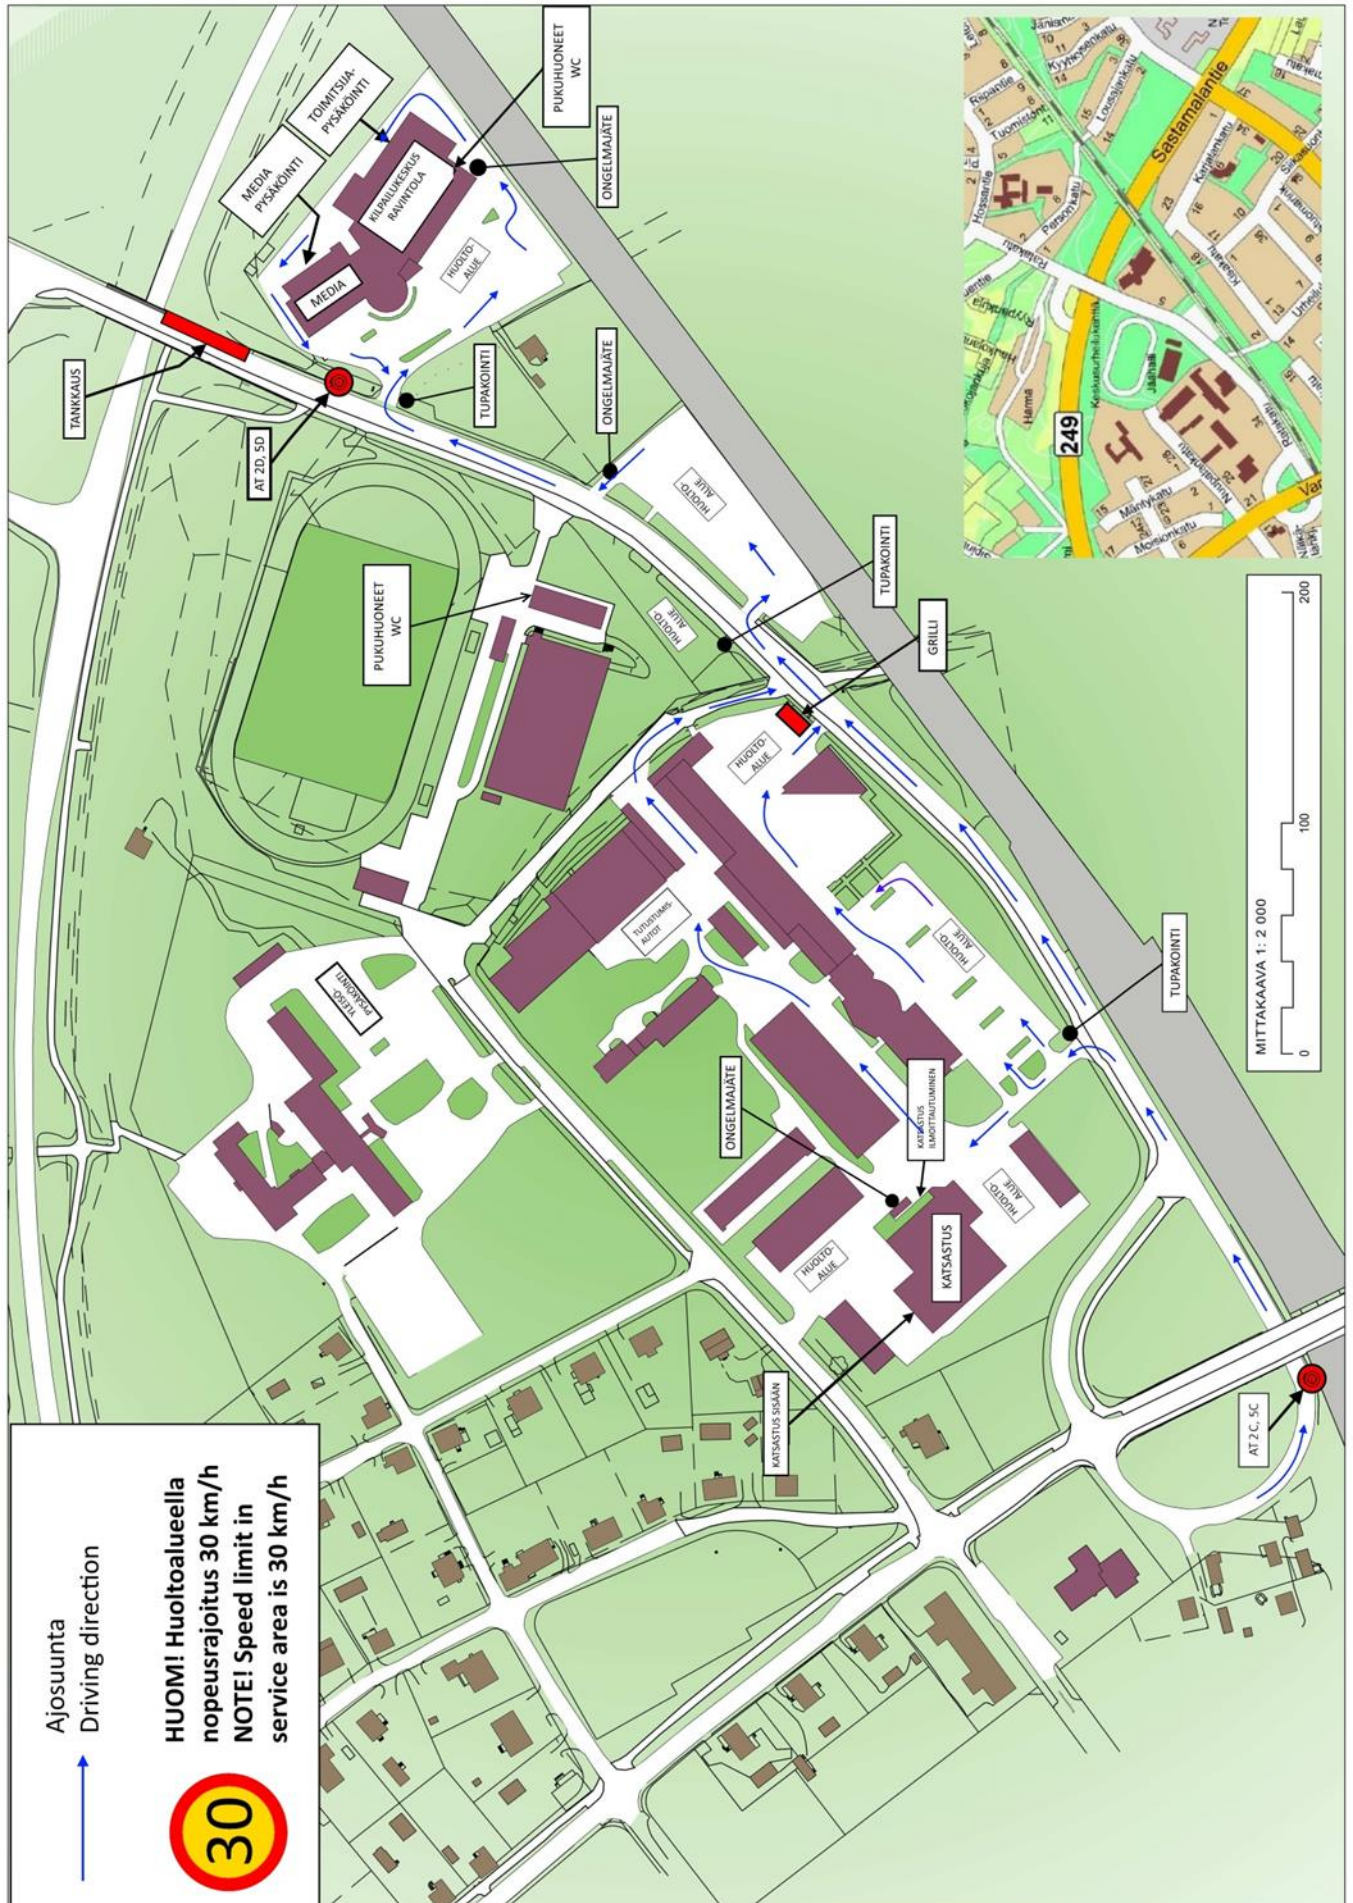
Ajosuunta
Driving direction

30

HUOM! Huoltoalueella nopeusrajoitus 30 km/h
NOTE! Speed limit in service area is 30 km/h

TANKKAUS

AT 2D, 5D

MEDIA PYSÄKÖINTI

TOIMITSIJA-PYSÄKÖINTI

MEDIA

KILPAILUKESKUS RAVINTOLA

HUOLTO-ALUE

PUKUHUONEET WC

ONGELMAJÄTE

TUPAKOINTI

ONGELMAJÄTE

HUOLTO-ALUE

PUKUHUONEET WC

HUOLTO-ALUE

TUPAKOINTI

GRILLI

HUOLTO-ALUE

YLEISÖ-PYSÄKÖINTI

TUTUSTUMIS-AUTOT

HUOLTO-ALUE

TUPAKOINTI

ONGELMAJÄTE

KATSASTUS ILMOITTAUTUMINEN

HUOLTO-ALUE

KATSASTUS

HUOLTO-ALUE

KATSASTUS SISÄÄN

AT 2C, 5C

MITTAKAAVA 1: 2 000

0 100 200

Sastamalantie

249

Keskusurheilukenttä

Jäähalli

Hämä

Mäntykatu

Moisionkatu

Kyyhkysenkatu

Tuomistontie

Ripiantie

Hossantie

Persoonkatu

Loussinkatu

Kaijalankatu

Var